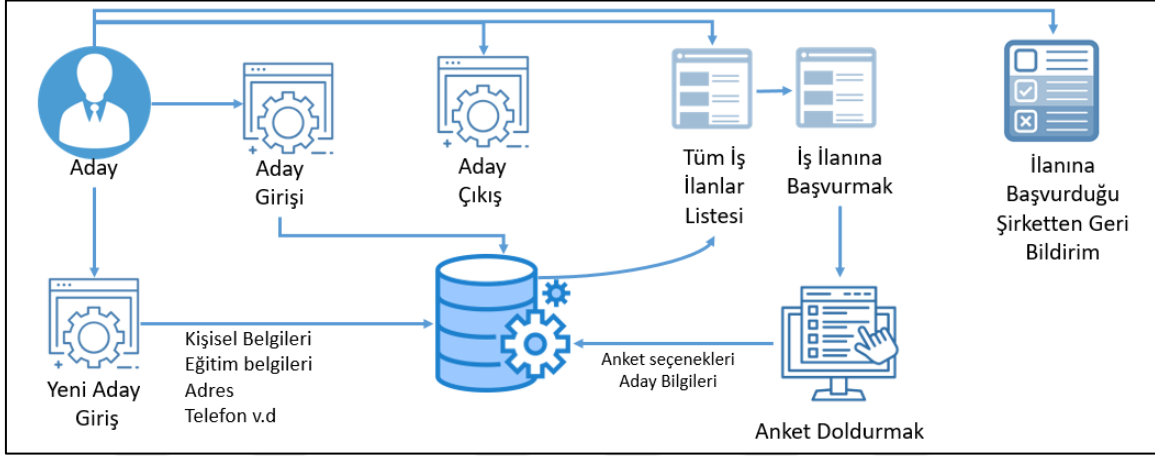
Aday

Aday Girişi

Aday Çıkış

Tüm İş İlanlar Listesi

İş İlanına Başvurmak

İlanına Başvurduğu Şirketten Geri Bildirim

Yeni Aday Giriş

Kişisel Belgileri
Eğitim belgileri
Adres
Telefon v.d

Anket seçenekleri
Aday Bilgileri

Anket Doldurmak